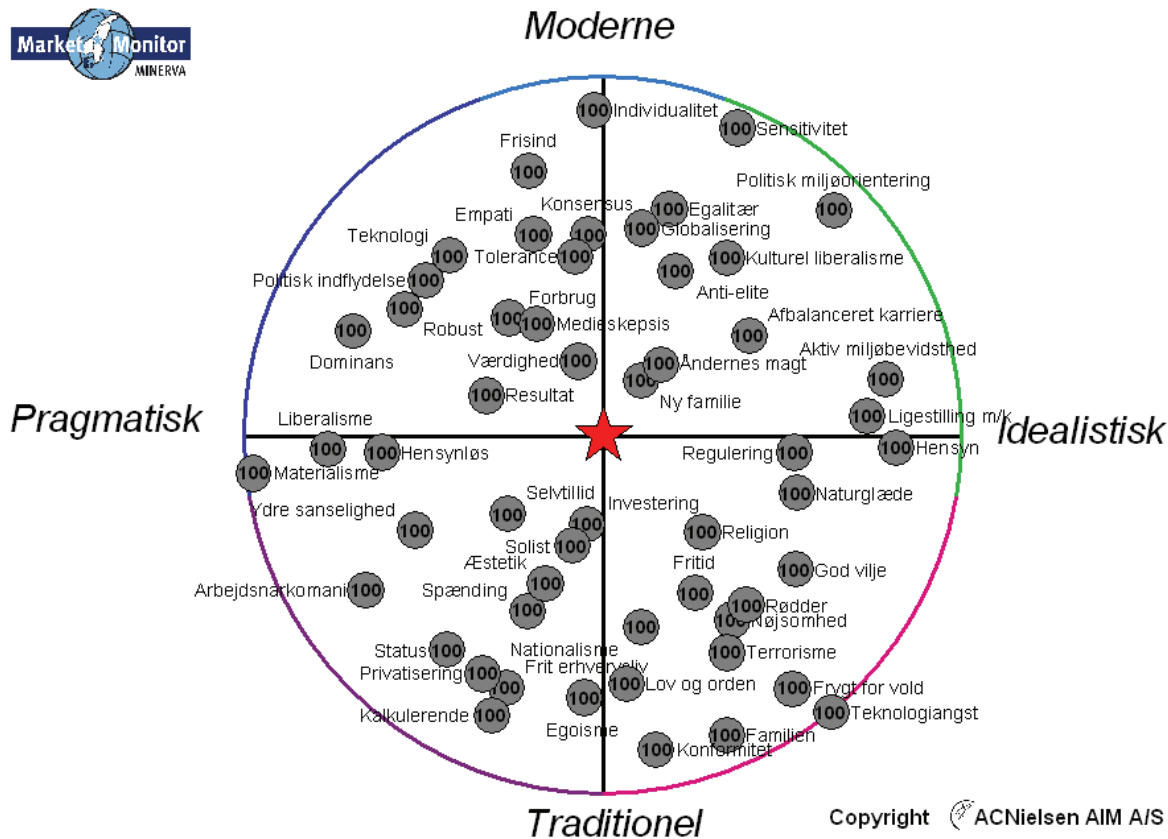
Market Monitor
MINERVA

Moderne

Pragmatisk

Idealistisk

Traditionel

100 Individualitet
100 Sensitivitet
Frisind
100
Politisk miljøorientering
100
Konsensus
100
100 Egalitær
Empati
100
100 Globalisering
Teknologi
100
Tolerance 100
100 Kulturel liberalisme
Politisk indflydelse 100
100
Anti-elite
100
Forbrug
100
100 Medieskepsis
Robust
100
Afbalanceret karriere
100
Dominans
Værdighed 100
100 Andernes magt
Aktiv miljøbevidsthed
100
100
Ny familie
100 Resultat
Liberalisme
100
100 Ligestilling m/k
100 Hensynløs
100 Materialisme
Regulering 100
100 Hensyn
100 Naturglæde
Selvtillid
Investering
Ydre sanselighed
100
100
100
100 Religion
Solist 100
Æstetik
100
Fritid
100 God vilje
Arbejdsnarkomani 100
Spænding
100
100
100 Rødder
100 Nøjsomhed
100
Status 100
Nationalisme
100 Terrorisme
Privatisering 100
Frit erhvervsliv
100
100 Lov og orden
100 Frygt for vold
100
Kalkulerende 100
100 Teknologiangst
Egoisme
100 Familien
100 Konformitet

Copyright ACNielsen AIM A/S